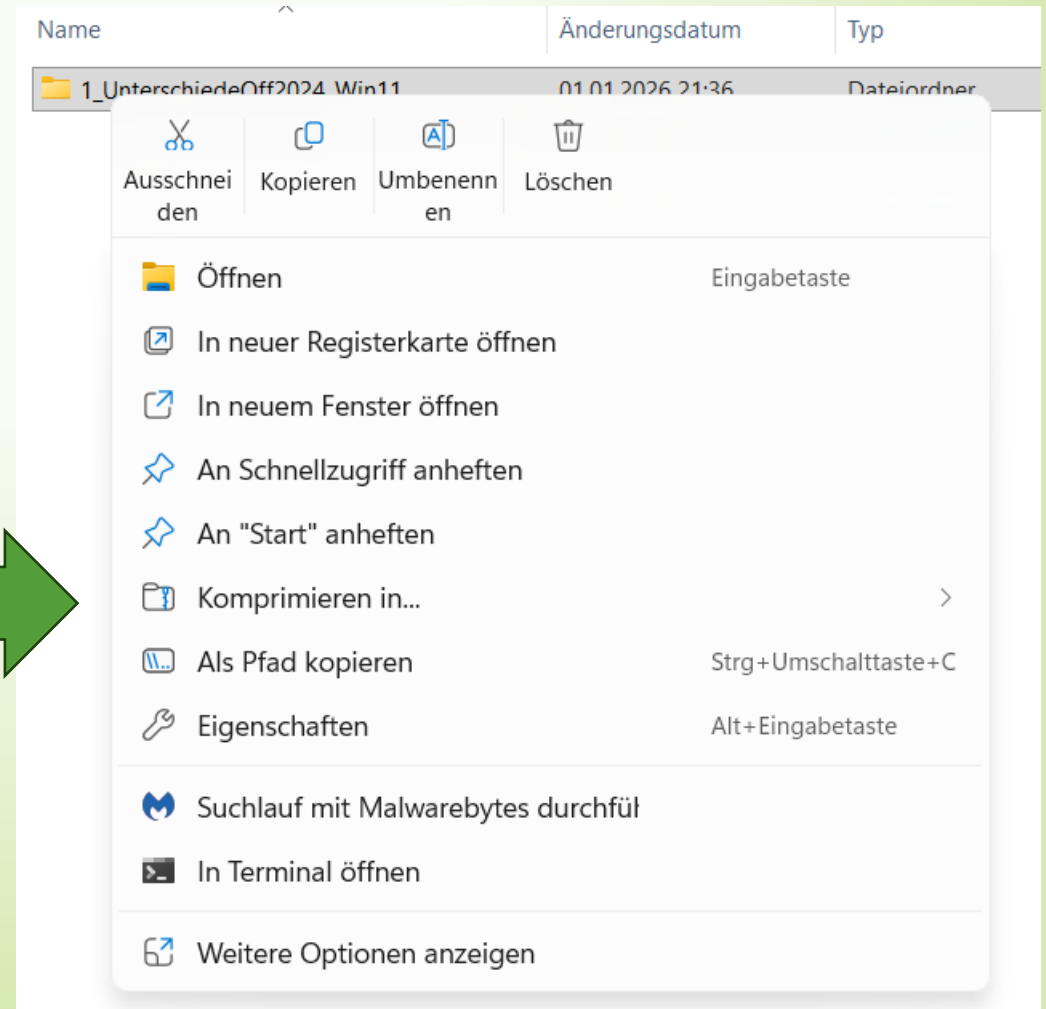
| Name | Änderungsdatum | Typ |
|---|---|---|
| 1_UnterschiedeOff2024_Win11 | 01.01.2026 21:36 | Dateiordner |

Ausschneiden Kopieren Umbenennen Löschen

Öffnen Eingabetaste
In neuer Registerkarte öffnen
In neuem Fenster öffnen
An Schnellzugriff anheften
An "Start" anheften
Komprimieren in...
Als Pfad kopieren Strg+Umschalttaste+C
Eigenschaften Alt+Eingabetaste

Suchlauf mit Malwarebytes durchfül
In Terminal öffnen

Weitere Optionen anzeigen